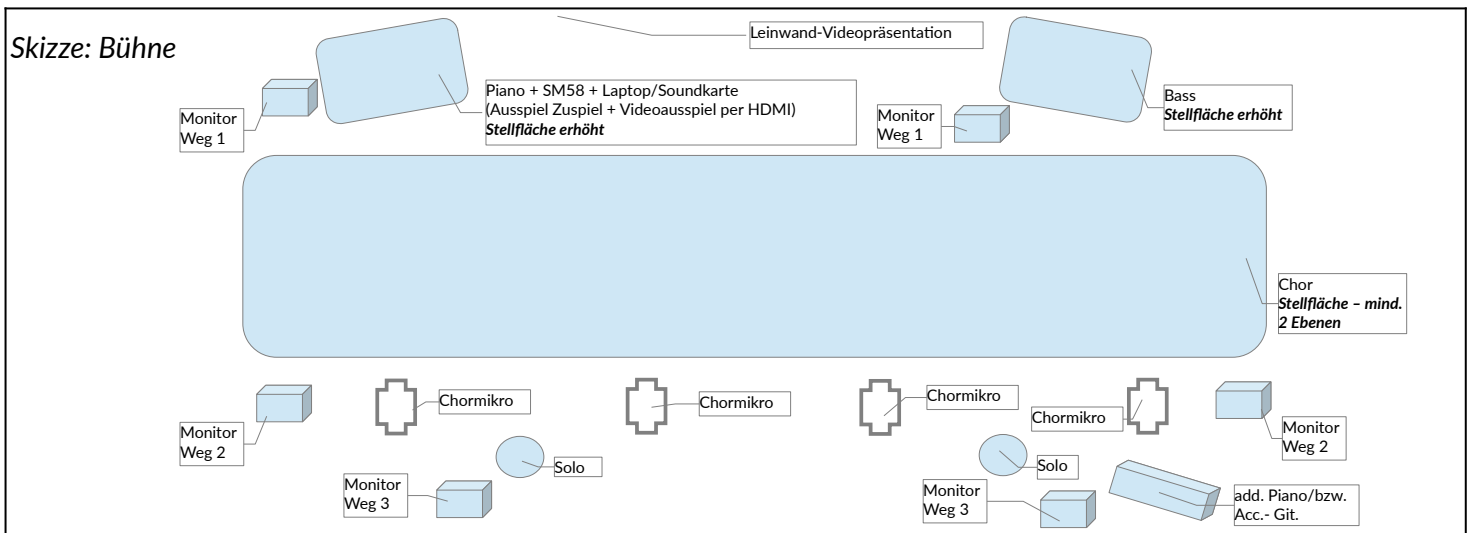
Skizze: Bühne

Leinwand-Videopräsentation

Monitor Weg 1

Piano + SM58 + Laptop/Soundkarte (Ausspiel Zuspiel + Videoausspiel per HDMI) *Stellfläche erhöht*

Monitor Weg 1

Bass *Stellfläche erhöht*

Chor *Stellfläche – mind. 2 Ebenen*

Monitor Weg 2

Chormikro

Chormikro

Chormikro

Chormikro

Monitor Weg 2

Solo

Solo

Monitor Weg 3

Monitor Weg 3

add. Piano/bzw. Acc.- Git.